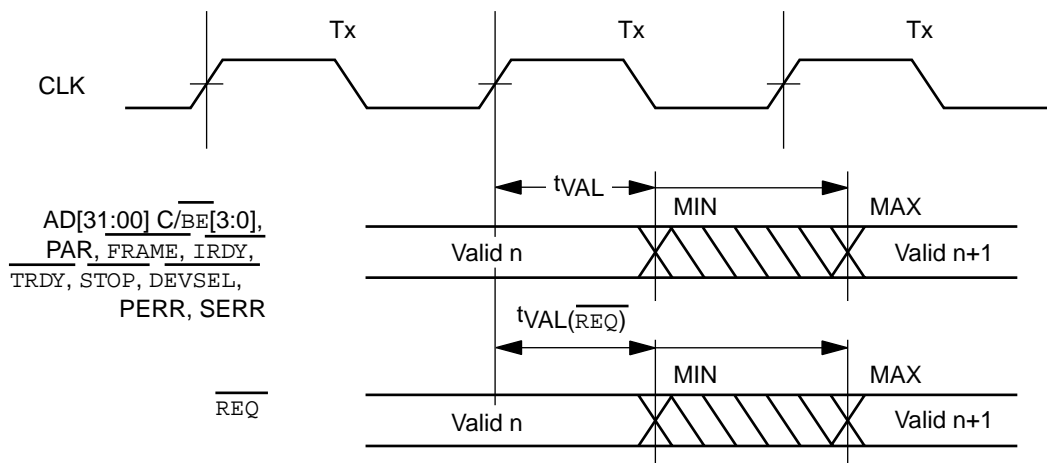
Tx Tx Tx

CLK

$t_{VAL}$

MIN MAX

AD[31:00] C/$\overline{BE}$[3:0], PAR, $\overline{FRAME}$, $\overline{IRDY}$, $\overline{TRDY}$, $\overline{STOP}$, $\overline{DEVSEL}$, PERR, SERR

Valid n

Valid n+1

$t_{VAL(\overline{REQ})}$

MIN MAX

$\overline{REQ}$

Valid n

Valid n+1